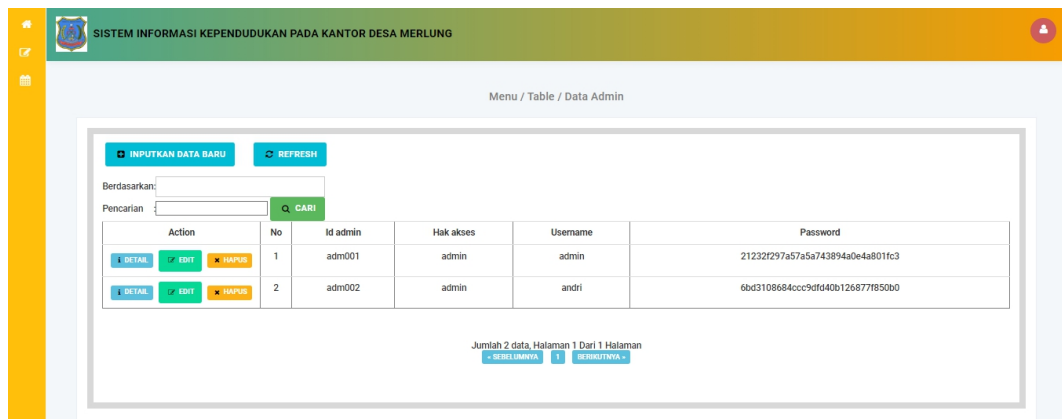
SISTEM INFORMASI KEPENDUDUKAN PADA KANTOR DESA MERLUNG

Menu / Table / Data Admin

INPUTKAN DATA BARU REFRESH

Berdasarkan:

Pencarian : CARI

| Action | No | Id admin | Hak akses | Username | Password |
|---|---|---|---|---|---|
| DETAIL EDIT HAPUS | 1 | adm001 | admin | admin | 21232f297a57a5a743894a0e4a801fc3 |
| DETAIL EDIT HAPUS | 2 | adm002 | admin | andri | 6bd3108684ccc9dfd40b126877f850b0 |

Jumlah 2 data, Halaman 1 Dari 1 Halaman
« SEBELUMNYA 1 BERIKUTNYA »